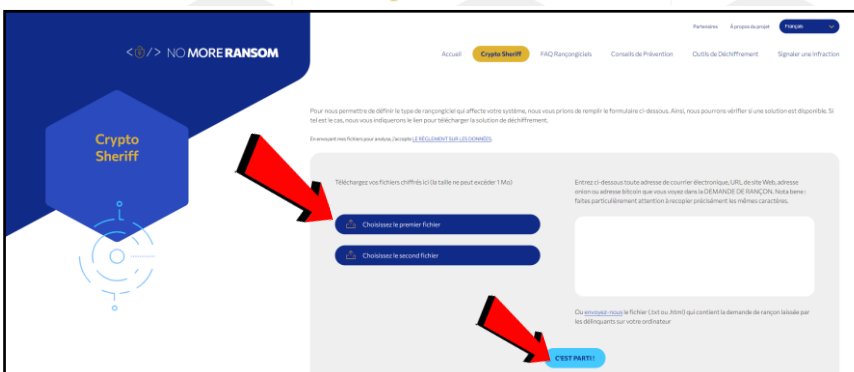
Partenaires À propos du projet Français

<⦾/> NO MORE RANSOM

Accueil Crypto Sheriff FAQ Rançongiciels Conseils de Prévention Outils de Déchiffrement Signaler une Infraction

Crypto Sheriff

Pour nous permettre de définir le type de rançongiciel qui affecte votre système, nous vous prions de remplir le formulaire ci-dessous. Ainsi, nous pourrons vérifier si une solution est disponible. Si tel est le cas, nous vous indiquerons le lien pour télécharger la solution de déchiffrement.

En envoyant mes fichiers pour analyse, j'accepte LE RÈGLEMENT SUR LES DONNÉES.

Téléchargez vos fichiers chiffrés ici (la taille ne peut excéder 1 Mo)

Choisissez le premier fichier

Choisissez le second fichier

Entrez ci-dessous toute adresse de courrier électronique, URL de site Web, adresse onion ou adresse bitcoin que vous voyez dans la DEMANDE DE RANÇON. Nota bene : faites particulièrement attention à recopier précisément les mêmes caractères.

Ou envoyez-nous le fichier (.txt ou .html) qui contient la demande de rançon laissée par les délinquants sur votre ordinateur

C'EST PARTI!